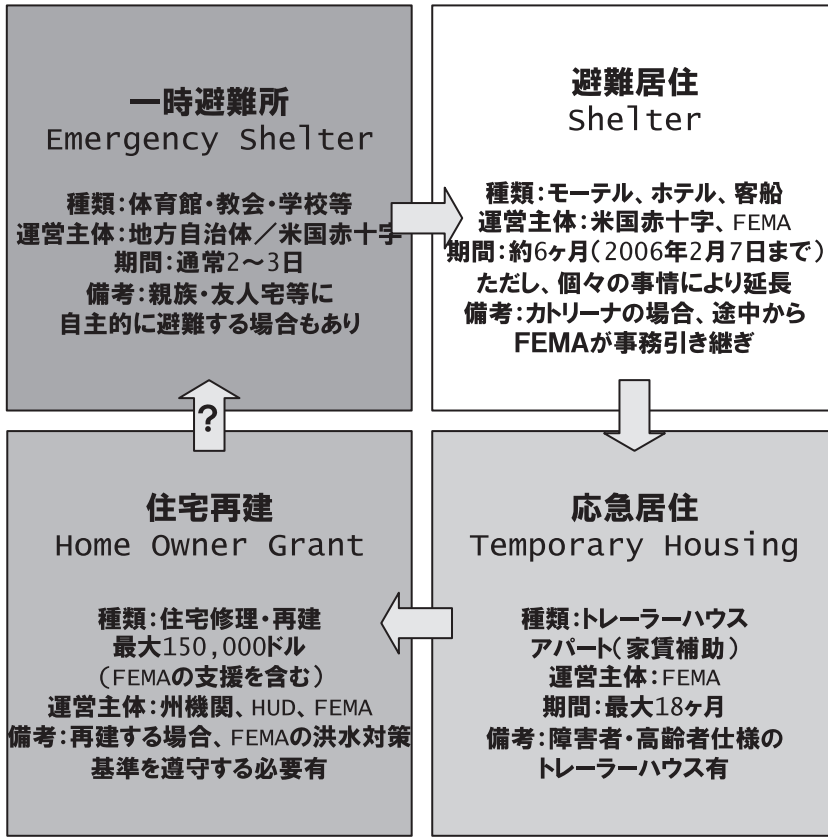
一時避難所
Emergency Shelter

種類:体育館・教会・学校等
運営主体:地方自治体/米国赤十字
期間:通常2~3日
備考:親族・友人宅等に
自主的に避難する場合もあり

避難居住
Shelter

種類:モーテル、ホテル、客船
運営主体:米国赤十字、FEMA
期間:約6ヶ月(2006年2月7日まで)
ただし、個々の事情により延長
備考:カトリーナの場合、途中から
FEMAが事務引き継ぎ

?

住宅再建
Home Owner Grant

種類:住宅修理・再建
最大150,000ドル
(FEMAの支援を含む)
運営主体:州機関、HUD、FEMA
備考:再建する場合、FEMAの洪水対策
基準を遵守する必要有

応急居住
Temporary Housing

種類:トレーラーハウス
アパート(家賃補助)
運営主体:FEMA
期間:最大18ヶ月
備考:障害者・高齢者仕様の
トレーラーハウス有